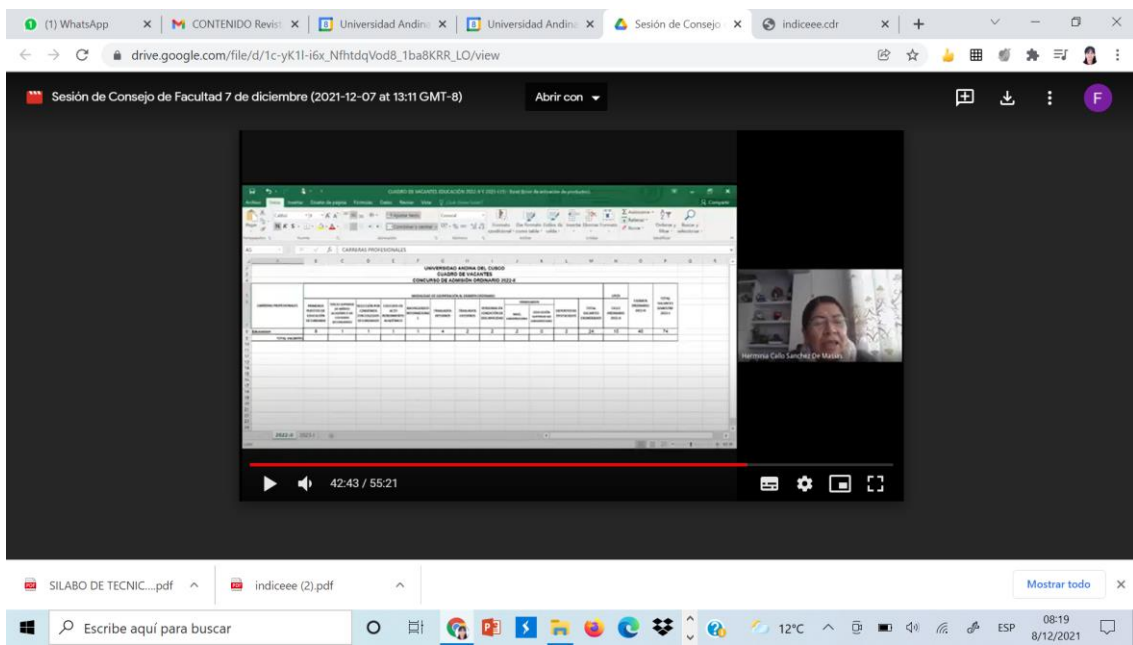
(1) WhatsApp
CONTENIDO Revist
Universidad Andina
Universidad Andina
Sesión de Consejo
indiceee.cdr

drive.google.com/file/d/1c-yK1l-i6x_NfhtdqVod8_1ba8KRR_LO/view

Sesión de Consejo de Facultad 7 de diciembre (2021-12-07 at 13:11 GMT-8)
Abrir con

F

CUADRO DE VACANTES EDUCACIÓN 2022-II Y 2021-I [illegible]

CARRERAS PROFESIONALES

UNIVERSIDAD ANDINA DEL CUSCO
CUADRO DE VACANTES
CONCURSO DE ADMISIÓN ORDINARIO 2022-II

| CARRERA PROFESIONALES | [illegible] | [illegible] | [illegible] | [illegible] | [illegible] | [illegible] | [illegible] | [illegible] | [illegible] | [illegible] | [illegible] | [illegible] | TOTAL VACANTES ORDINARIO | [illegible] | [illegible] | TOTAL VACANTES |
|---|---|---|---|---|---|---|---|---|---|---|---|---|---|---|---|---|
| Educación | 8 | 1 | 1 | 1 | 1 | 4 | 2 | 2 | 2 | 2 | 2 | 2 | 24 | 10 | 40 | 74 |
| TOTAL VACANTES | | | | | | | | | | | | | | | | |

2022-II 2021-I

Herminia Cello Sanchez De Masias

42:43 / 55:21

SILABO DE TECNIC....pdf
indiceee (2).pdf
Mostrar todo

Escribe aquí para buscar
12°C
ESP
08:19
8/12/2021